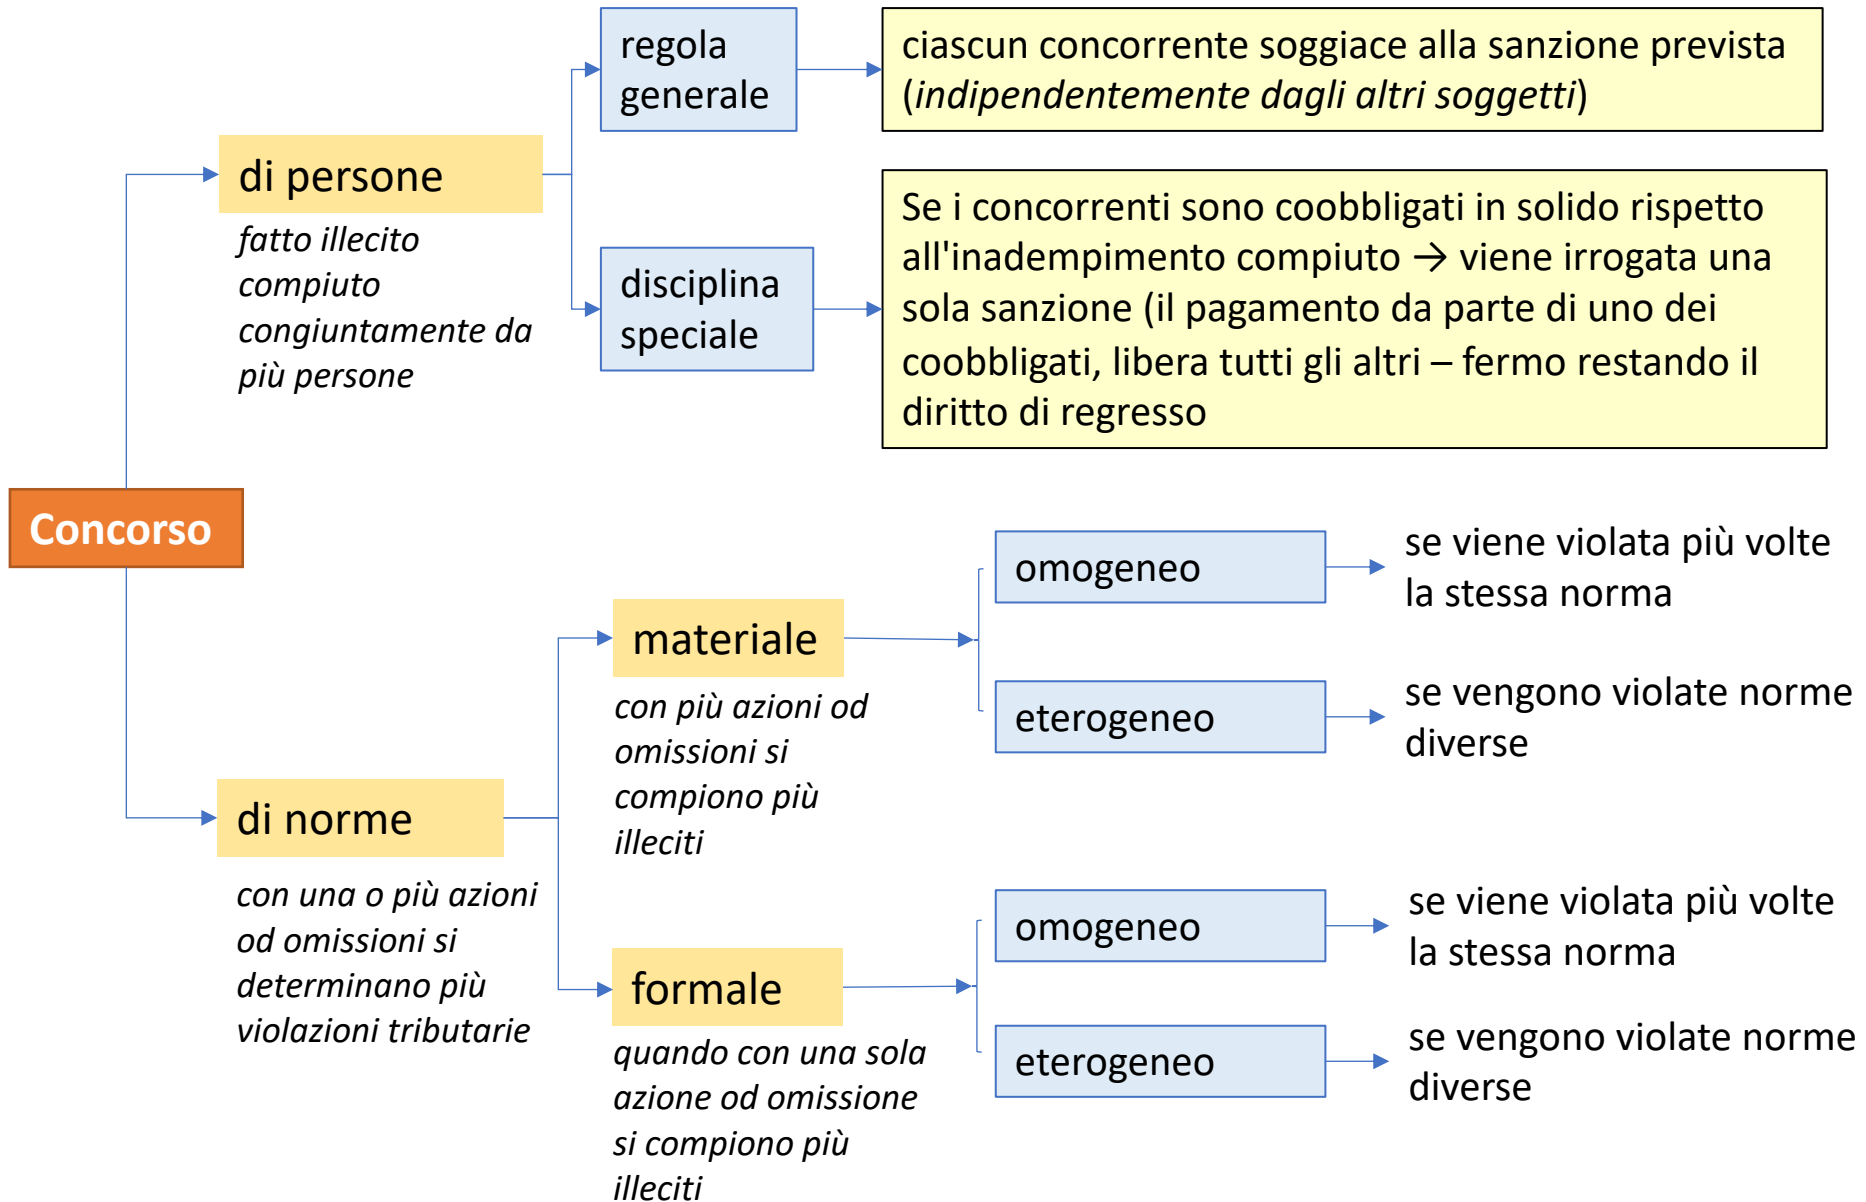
Concorso

di persone

fatto illecito compiuto congiuntamente da più persone

regola generale

ciascun concorrente soggiace alla sanzione prevista (*indipendentemente dagli altri soggetti*)

disciplina speciale

Se i concorrenti sono coobbligati in solido rispetto all'inadempimento compiuto → viene irrogata una sola sanzione (il pagamento da parte di uno dei coobbligati, libera tutti gli altri – fermo restando il diritto di regresso

di norme

con una o più azioni od omissioni si determinano più violazioni tributarie

materiale

con più azioni od omissioni si compiono più illeciti

omogeneo

se viene violata più volte la stessa norma

eterogeneo

se vengono violate norme diverse

formale

quando con una sola azione od omissione si compiono più illeciti

omogeneo

se viene violata più volte la stessa norma

eterogeneo

se vengono violate norme diverse